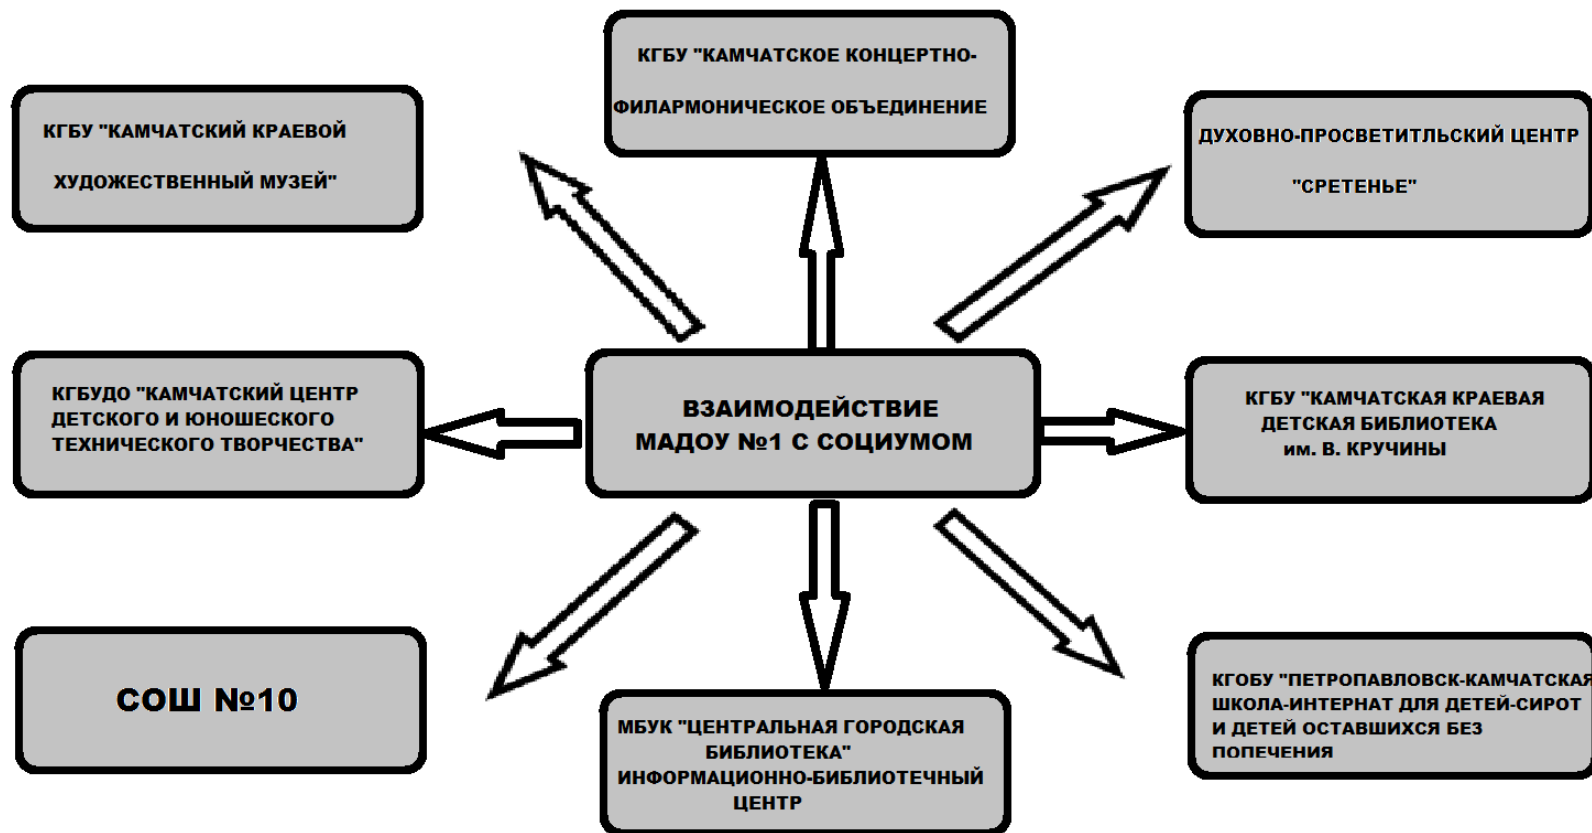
КГБУ "КАМЧАТСКОЕ КОНЦЕРТНО-ФИЛАРМОНИЧЕСКОЕ ОБЪЕДИНЕНИЕ

КГБУ "КАМЧАТСКИЙ КРАЕВОЙ ХУДОЖЕСТВЕННЫЙ МУЗЕЙ"

ДУХОВНО-ПРОСВЕТИТЛЬСКИЙ ЦЕНТР "СРЕТЕНЬЕ"

КГБУДО "КАМЧАТСКИЙ ЦЕНТР ДЕТСКОГО И ЮНОШЕСКОГО ТЕХНИЧЕСКОГО ТВОРЧЕСТВА"

ВЗАИМОДЕЙСТВИЕ МАДОУ №1 С СОЦИУМОМ

КГБУ "КАМЧАТСКАЯ КРАЕВАЯ ДЕТСКАЯ БИБЛИОТЕКА им. В. КРУЧИНЫ

СОШ №10

МБУК "ЦЕНТРАЛЬНАЯ ГОРОДСКАЯ БИБЛИОТЕКА" ИНФОРМАЦИОННО-БИБЛИОТЕЧНЫЙ ЦЕНТР

КГОБУ "ПЕТРОПАВЛОВСК-КАМЧАТСКАЯ ШКОЛА-ИНТЕРНАТ ДЛЯ ДЕТЕЙ-СИРОТ И ДЕТЕЙ ОСТАВШИХСЯ БЕЗ ПОПЕЧЕНИЯ